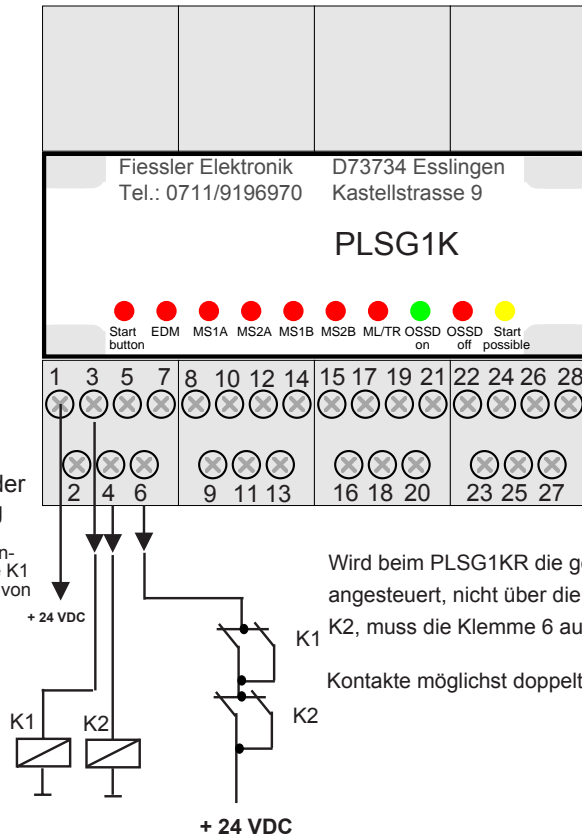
Fiessler Elektronik D73734 Esslingen
Tel.: 0711/9196970 Kastellstrasse 9

PLSG1K

Start button EDM MS1A MS2A MS1B MS2B ML/TR OSSD on OSSD off Start possible

1 3 5 7 8 10 12 14 15 17 19 21 22 24 26 28

2 4 6 9 11 13 16 18 20 23 25 27

der
d
n-
K1
von

+ 24 VDC

Wird beim PLSG1KR die g
angesteuert, nicht über die
K2, muss die Klemme 6 au

Kontakte möglichst doppelt

K1
K2

K1 K2

+ 24 VDC